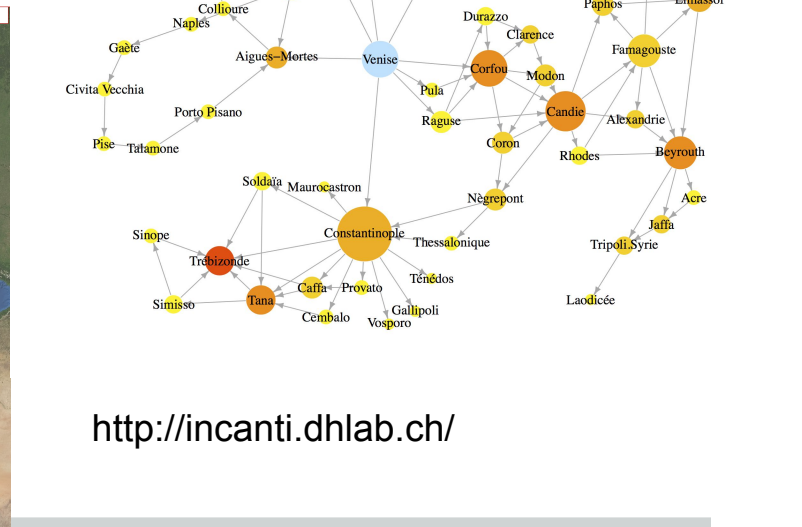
Collioure
Naples
Gaëte
Civita Vecchia
Pise
Talamone
Porto Pisano
Aigues–Mortes
Venise
Durazzo
Clarence
Paphos
Famagouste
Corfou
Modon
Pula
Raguse
Candie
Alexandrie
Coron
Rhodes
Beyrouth
Acre
Jaffa
Tripoli.Syrie
Laodicée
Nègrepont
Soldaïa
Maurocastron
Constantinople
Thessalonique
Ténédos
Sinope
Trébizonde
Simisso
Tana
Caffa
Provato
Gallipoli
Cembalo
Vosporo

http://incanti.dhlab.ch/